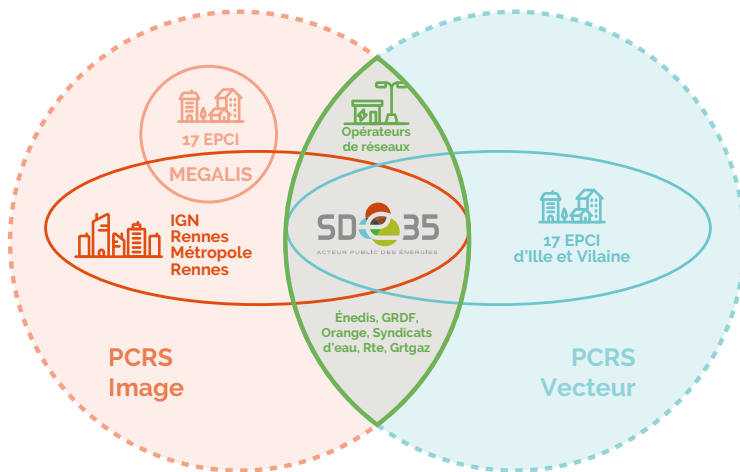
17 EPCI
MEGALIS

Opérateurs de réseaux

IGN
Rennes
Métropole
Rennes

SDE35
ACTEUR PUBLIC DES ÉNERGIES

17 EPCI
d'Ille et Vilaine

Énedis, GRDF, Orange, Syndicats d'eau, Rte, Grtgaz

PCRS
Image

PCRS
Vecteur